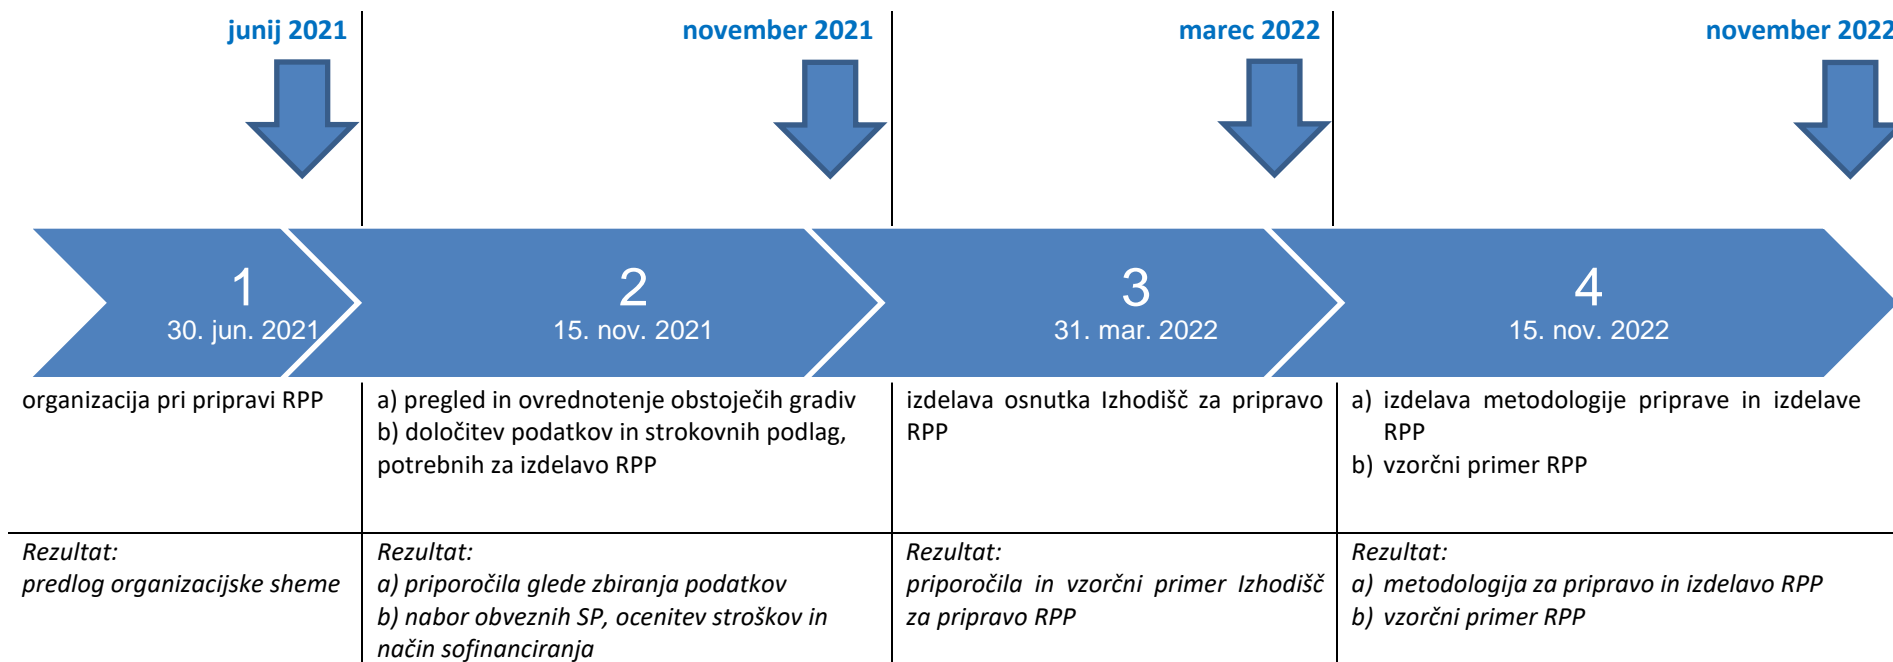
junij 2021

november 2021

marec 2022

november 2022

1
30. jun. 2021

2
15. nov. 2021

3
31. mar. 2022

4
15. nov. 2022

| | | | |
|---|---|---|---|
| organizacija pri pripravi RPP | a) pregled in ovrednotenje obstoječih gradiv<br>b) določitev podatkov in strokovnih podlag, potrebnih za izdelavo RPP | izdelava osnutka Izhodišč za pripravo RPP | a) izdelava metodologije priprave in izdelave RPP<br>b) vzorčni primer RPP |
| *Rezultat:*<br>*predlog organizacijske sheme* | *Rezultat:*<br>*a) priporočila glede zbiranja podatkov*<br>*b) nabor obveznih SP, ocenitev stroškov in način sofinanciranja* | *Rezultat:*<br>*priporočila in vzorčni primer Izhodišč za pripravo RPP* | *Rezultat:*<br>*a) metodologija za pripravo in izdelavo RPP*<br>*b) vzorčni primer RPP* |